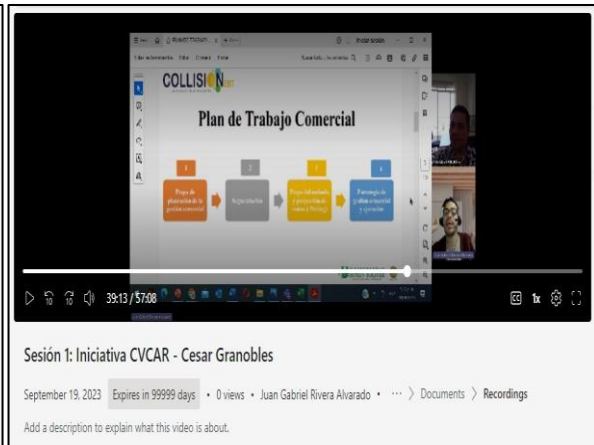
COLLISION

Plan de Trabajo Comercial

1

Etapa de planeación de la gestión comercial

2

3

4

39:13 / 57:08

1x

Sesión 1: Iniciativa CVCAR - Cesar Granobles

September 19, 2023 Expires in 99999 days • 0 views • Juan Gabriel Rivera Alvarado • ··· 〉 Documents 〉 Recordings

Add a description to explain what this video is about.